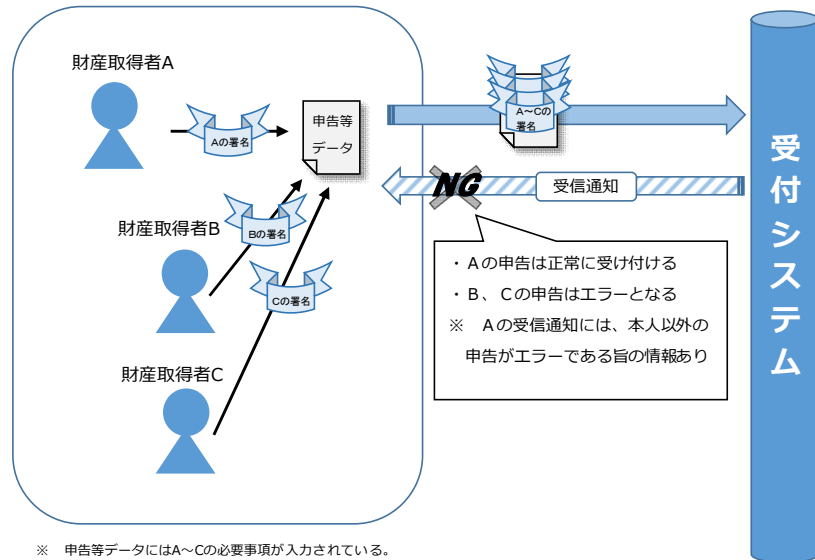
財産取得者A

Aの署名

申告等データ

A～Cの署名

受付システム

NG

受信通知

財産取得者B

Bの署名

Cの署名

財産取得者C

・Aの申告は正常に受け付ける
・B、Cの申告はエラーとなる
※ Aの受信通知には、本人以外の申告がエラーである旨の情報あり

※ 申告等データにはA～Cの必要事項が入力されている。